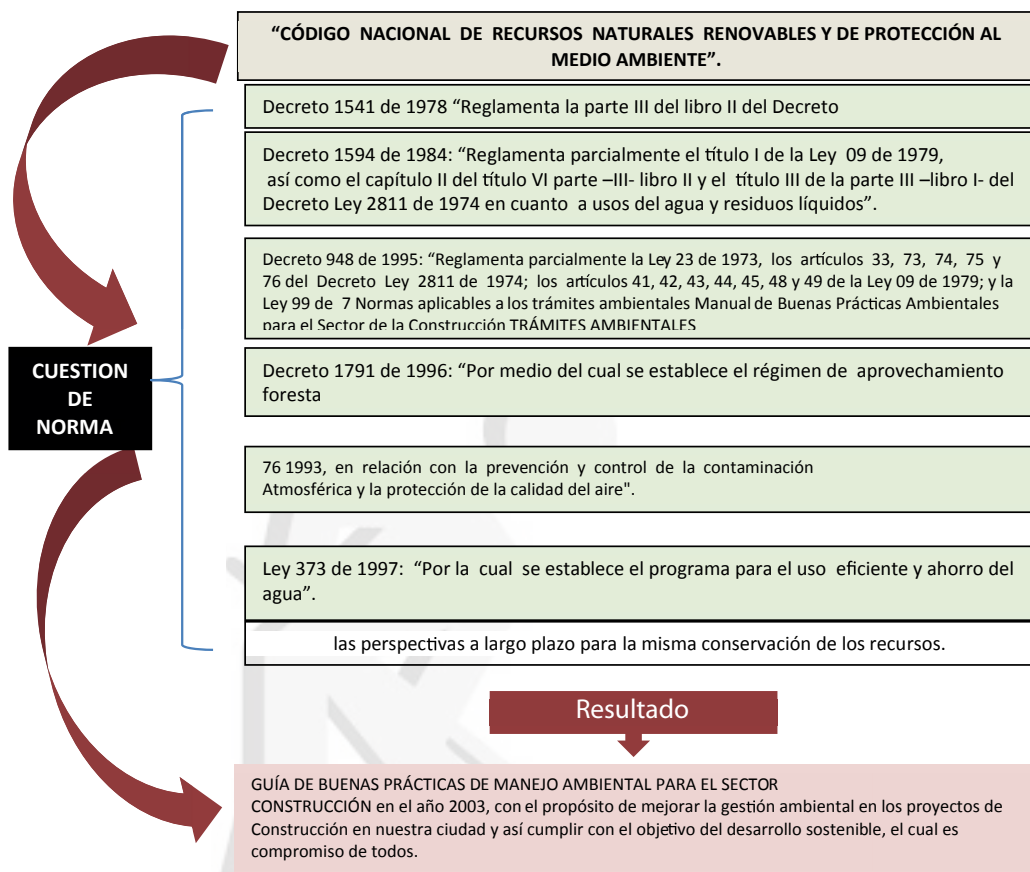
"CÓDIGO NACIONAL DE RECURSOS NATURALES RENOVABLES Y DE PROTECCIÓN AL MEDIO AMBIENTE".

Decreto 1541 de 1978 "Reglamenta la parte III del libro II del Decreto

Decreto 1594 de 1984: "Reglamenta parcialmente el título I de la Ley 09 de 1979, así como el capítulo II del título VI parte –III- libro II y el título III de la parte III –libro I- del Decreto Ley 2811 de 1974 en cuanto a usos del agua y residuos líquidos".

Decreto 948 de 1995: "Reglamenta parcialmente la Ley 23 de 1973, los artículos 33, 73, 74, 75 y 76 del Decreto Ley 2811 de 1974; los artículos 41, 42, 43, 44, 45, 48 y 49 de la Ley 09 de 1979; y la Ley 99 de 7 Normas aplicables a los trámites ambientales Manual de Buenas Prácticas Ambientales para el Sector de la Construcción TRÁMITES AMBIENTALES

CUESTION DE NORMA

Decreto 1791 de 1996: "Por medio del cual se establece el régimen de aprovechamiento foresta

76 1993, en relación con la prevención y control de la contaminación Atmosférica y la protección de la calidad del aire".

Ley 373 de 1997: "Por la cual se establece el programa para el uso eficiente y ahorro del agua".

las perspectivas a largo plazo para la misma conservación de los recursos.

Resultado

GUÍA DE BUENAS PRÁCTICAS DE MANEJO AMBIENTAL PARA EL SECTOR CONSTRUCCIÓN en el año 2003, con el propósito de mejorar la gestión ambiental en los proyectos de Construcción en nuestra ciudad y así cumplir con el objetivo del desarrollo sostenible, el cual es compromiso de todos.